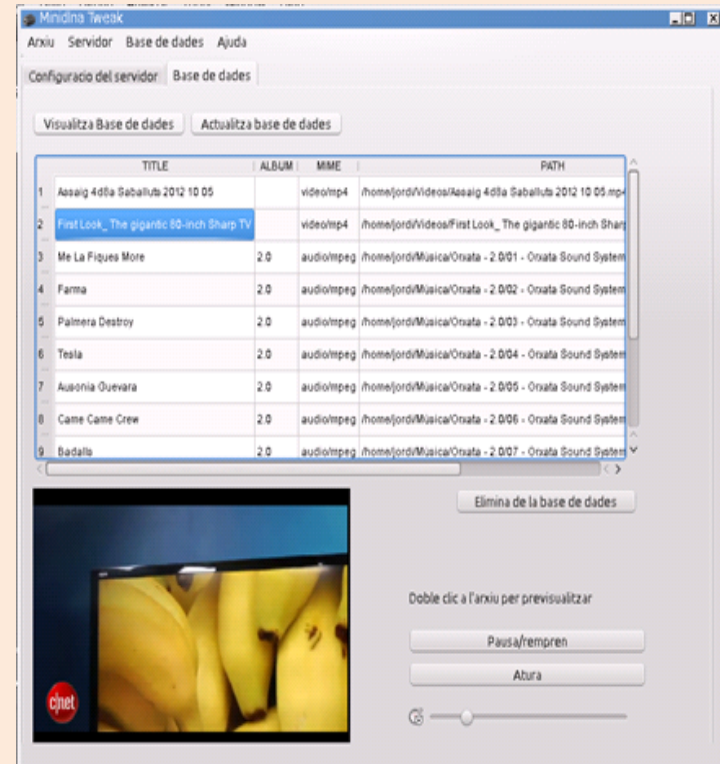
Minidlna Tweak

Arxiu Servidor Base de dades Ajuda

Configuracio del servidor | Base de dades

Visualitza Base de dades | Actualitza base de dades

| | TITLE | ALBUM | MIME | PATH |
|---|---|---|---|---|
| 1 | Assaig 4d8a Saballuts 2012 10 05 | | video/mp4 | /home/jordi/Videos/Assaig 4d8a Saballuts 2012 10 05.mp |
| 2 | First Look_ The gigantic 80-inch Sharp TV | | video/mp4 | /home/jordi/Videos/First Look_ The gigantic 80-inch Sharp |
| 3 | Me La Fiques More | 2.0 | audio/mpeg | /home/jordi/Música/Oxata - 2.0/01 - Oxata Sound System |
| 4 | Farma | 2.0 | audio/mpeg | /home/jordi/Música/Oxata - 2.0/02 - Oxata Sound System |
| 5 | Palmera Destroy | 2.0 | audio/mpeg | /home/jordi/Música/Oxata - 2.0/03 - Oxata Sound System |
| 6 | Tesla | 2.0 | audio/mpeg | /home/jordi/Música/Oxata - 2.0/04 - Oxata Sound System |
| 7 | Ausonia Guevara | 2.0 | audio/mpeg | /home/jordi/Música/Oxata - 2.0/05 - Oxata Sound System |
| 8 | Came Came Crew | 2.0 | audio/mpeg | /home/jordi/Música/Oxata - 2.0/06 - Oxata Sound System |
| 9 | Badalls | 2.0 | audio/mpeg | /home/jordi/Música/Oxata - 2.0/07 - Oxata Sound System |

Elimina de la base de dades

cnet

Doble clic a l'arxiu per previsualitzar

Pausa/rempren

Atura